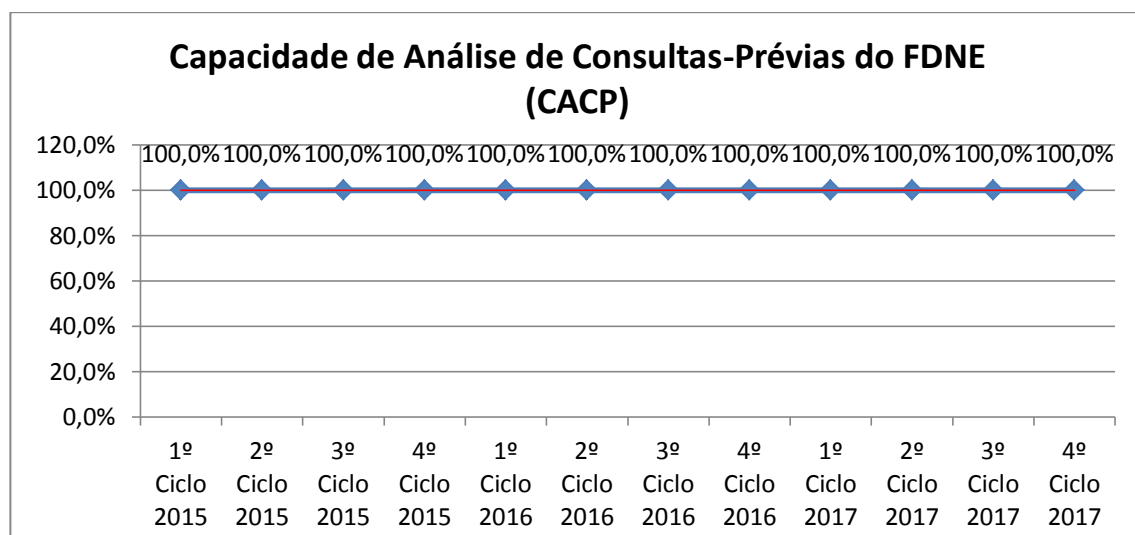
Capacidade de Análise de Consultas-Prévias do FDNE (CACP)

120,0%
100,0%
80,0%
60,0%
40,0%
20,0%
0,0%

100,0% 100,0% 100,0% 100,0% 100,0% 100,0% 100,0% 100,0% 100,0% 100,0% 100,0% 100,0%

1º Ciclo 2015
2º Ciclo 2015
3º Ciclo 2015
4º Ciclo 2015
1º Ciclo 2016
2º Ciclo 2016
3º Ciclo 2016
4º Ciclo 2016
1º Ciclo 2017
2º Ciclo 2017
3º Ciclo 2017
4º Ciclo 2017